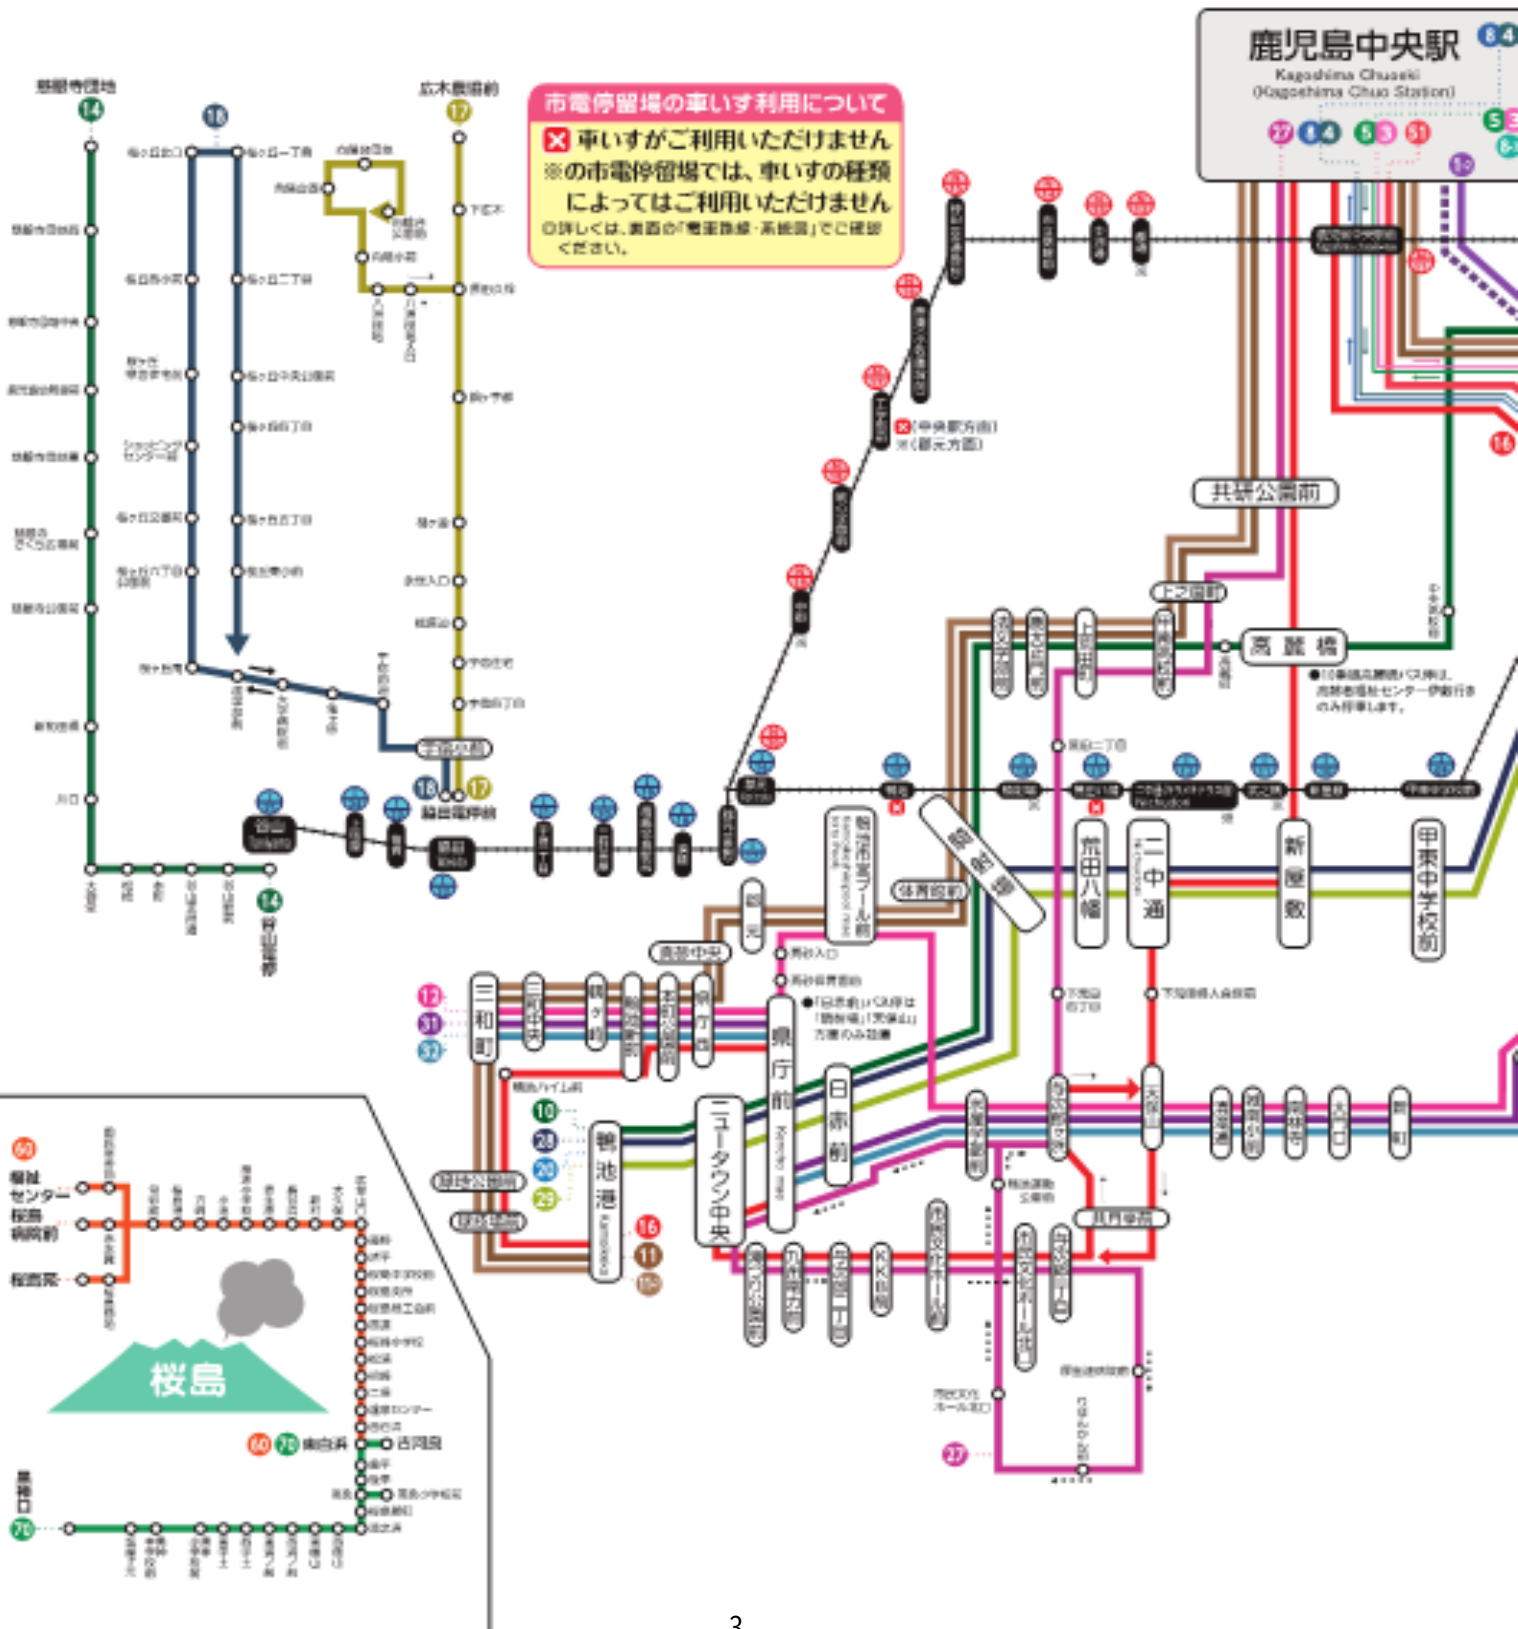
鹿児島中央駅
Kagoshima Chuoeki
(Kagoshima Chuo Station)

市電停留場の車いす利用について
車いすがご利用いただけません
※の市電停留場では、車いすの種類によってはご利用いただけません
◎詳しくは、裏面の「電車路線・系統図」でご確認ください。

14
18
17
広木農場前

共研公園前
上之園町
高麗橋
荒田八幡
二中通
新屋敷
甲東中学校前
騎射場
鴨池港
ニュータウン中央
県庁前
日赤前
三和町
13
31
32
10
28
20
29
16
11
27
60
70
桜島
14
谷山電停前
古河良
東白浜
3